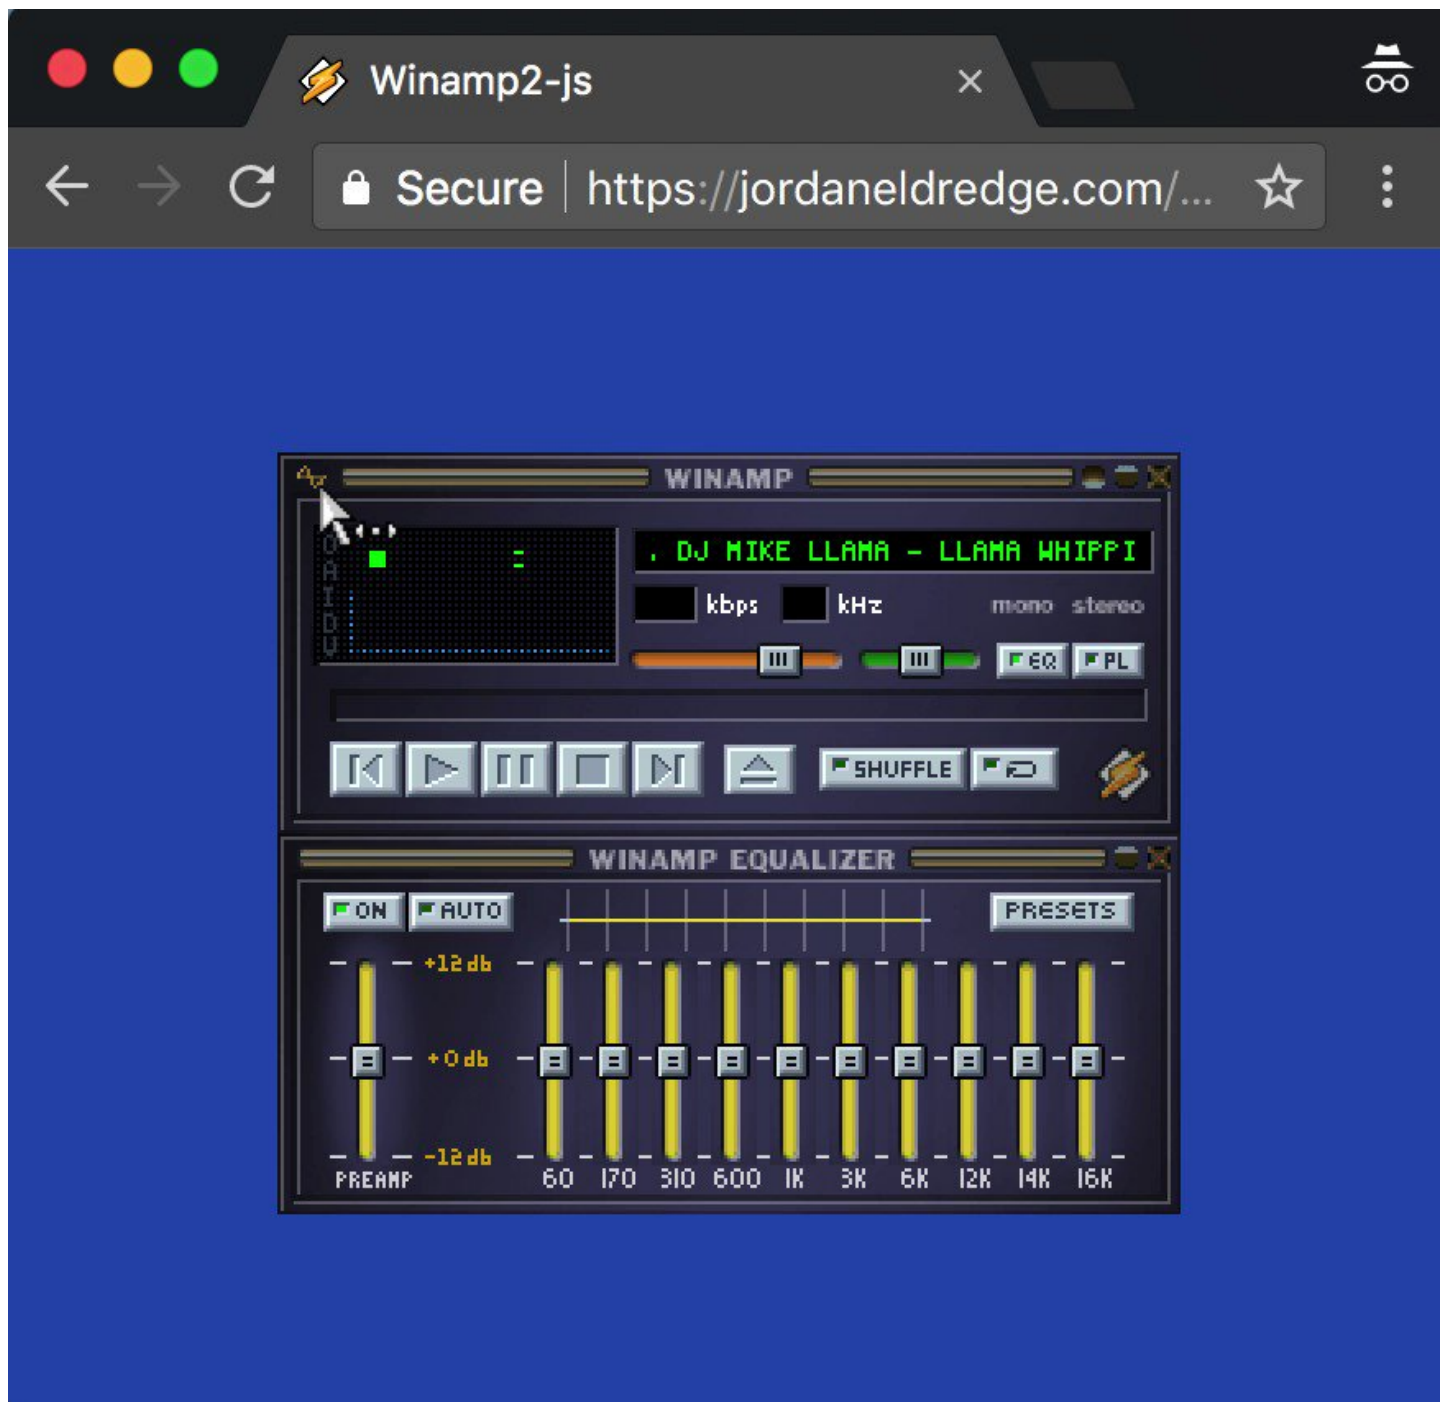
Winamp2-js

Secure | https://jordaneldredge.com/...

WINAMP

O A I D V

. DJ MIKE LLAMA - LLAMA WHIPPI

kbps kHz mono stereo

EQ PL

SHUFFLE

WINAMP EQUALIZER

ON AUTO PRESETS

+12 db

+0 db

-12 db

PREAMP 60 170 310 600 1K 3K 6K 12K 14K 16K